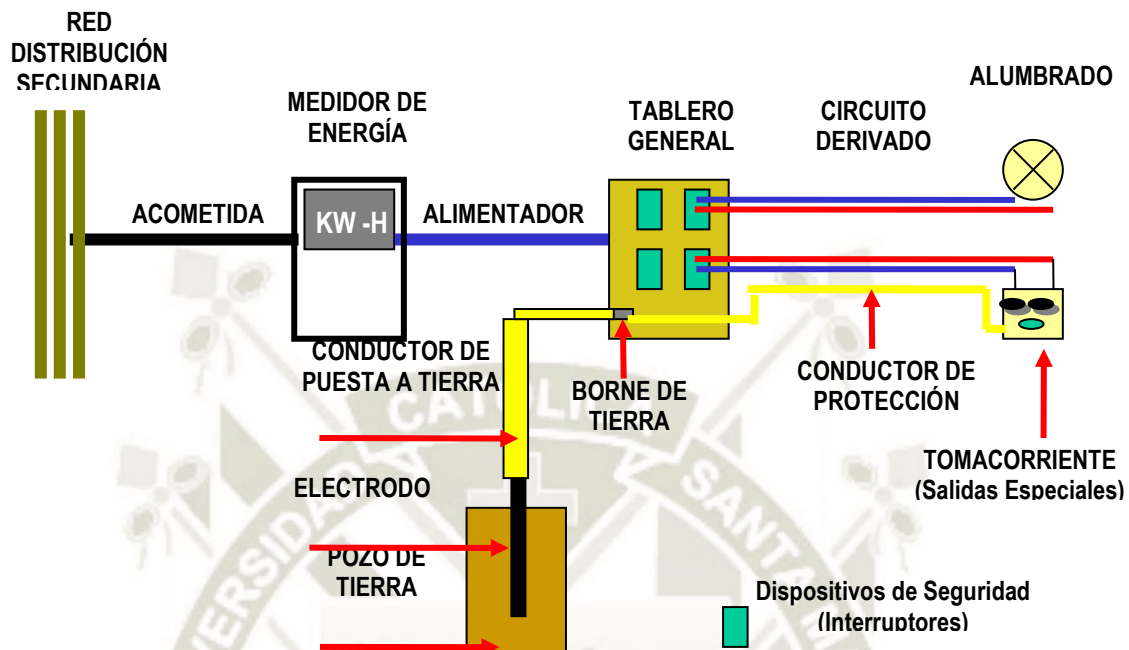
RED DISTRIBUCIÓN SECUNDARIA

MEDIDOR DE ENERGÍA

TABLERO GENERAL

CIRCUITO DERIVADO

ALUMBRADO

ACOMETIDA

KW -H

ALIMENTADOR

CONDUCTOR DE PUESTA A TIERRA

BORNE DE TIERRA

CONDUCTOR DE PROTECCIÓN

TOMACORRIENTE (Salidas Especiales)

ELECTRODO

POZO DE TIERRA

Dispositivos de Seguridad (Interruptores)